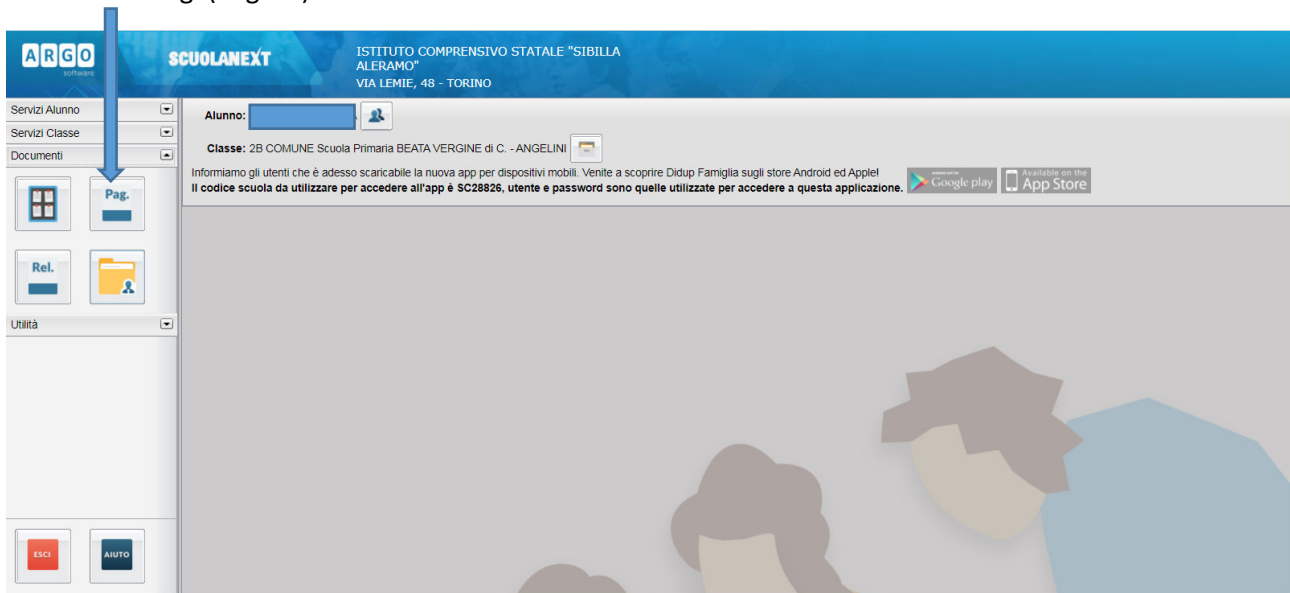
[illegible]g (Pag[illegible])

ARGO software

SCUOLANEXT

ISTITUTO COMPRENSIVO STATALE "SIBILLA ALERAMO"
VIA LEMIE, 48 - TORINO

Servizi Alunno
Servizi Classe
Documenti

Pag.

Rel.

Utilità

ESCI

AIUTO

Alunno:

Classe: 2B COMUNE Scuola Primaria BEATA VERGINE di C. - ANGELINI

Informiamo gli utenti che è adesso scaricabile la nuova app per dispositivi mobili. Venite a scoprire Didup Famiglia sugli store Android ed Apple!
Il codice scuola da utilizzare per accedere all'app è SC28826, utente e password sono quelle utilizzate per accedere a questa applicazione.

Google play

Available on the App Store